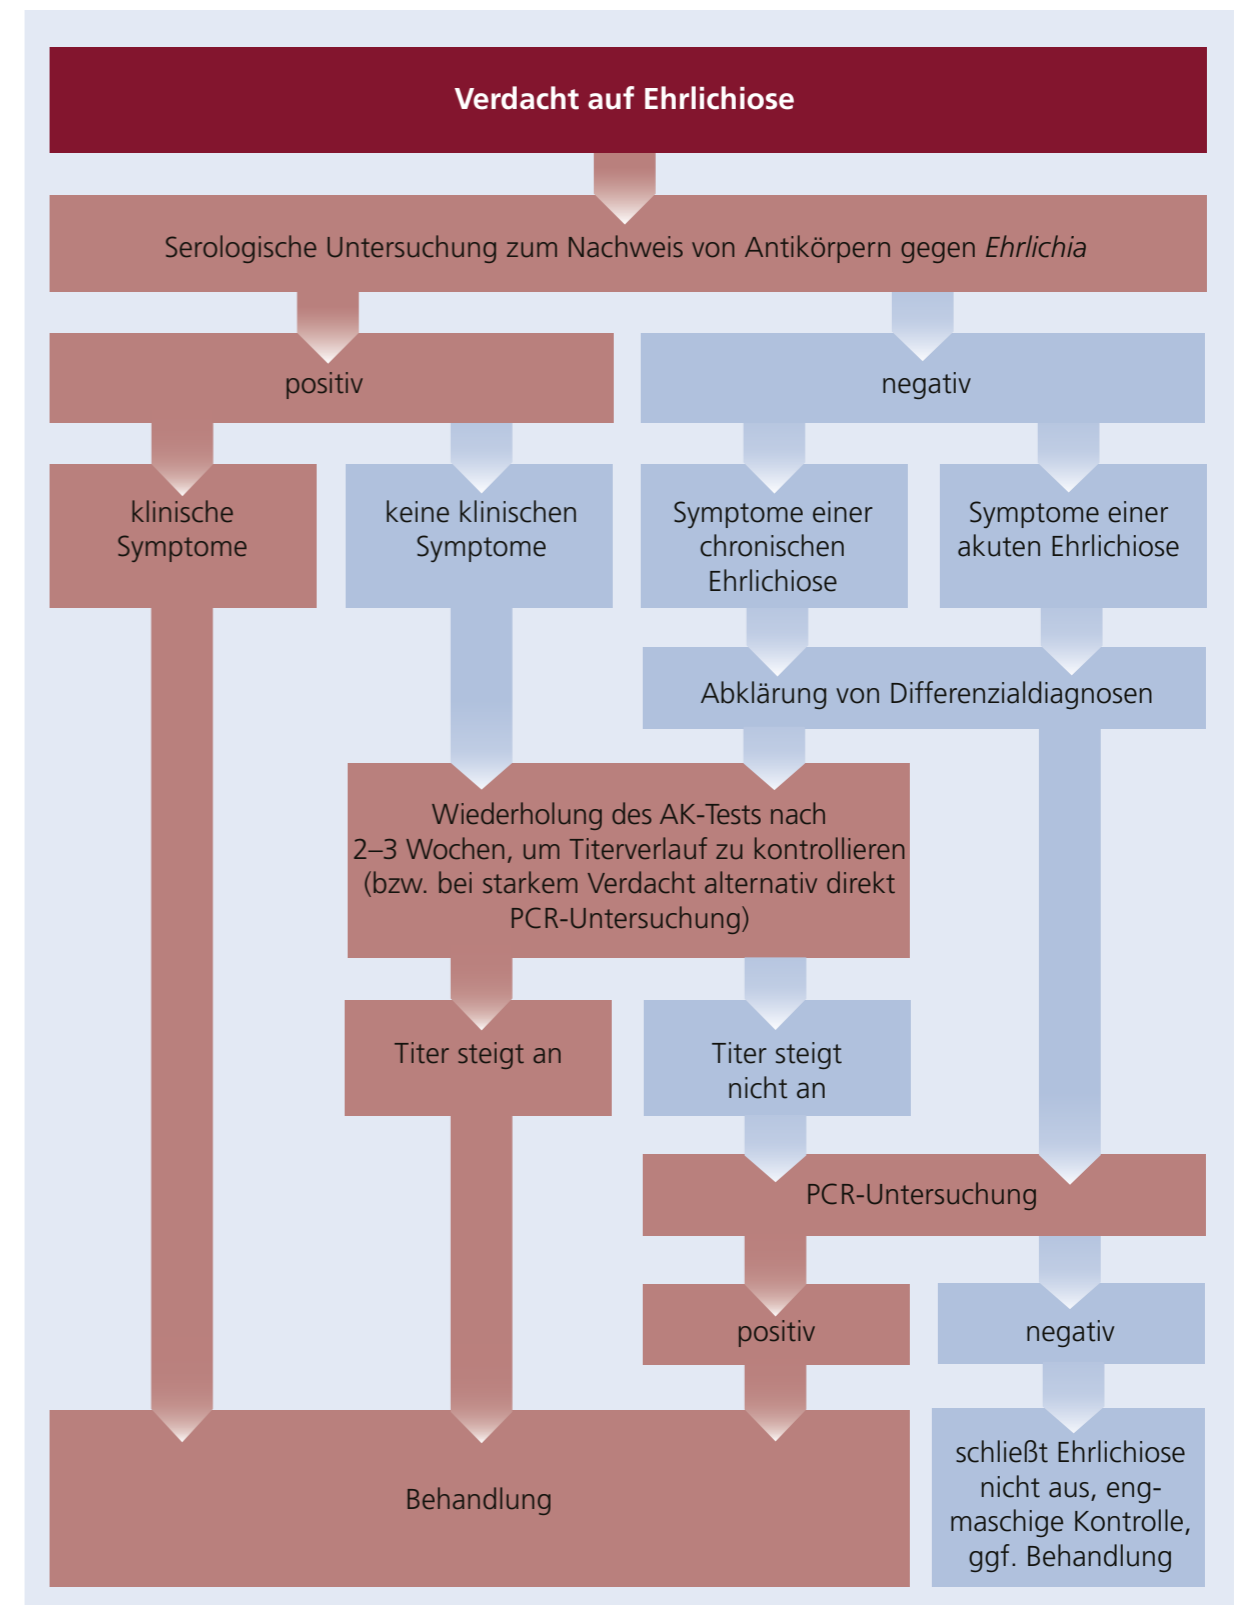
Verdacht auf Ehrlichiose

Serologische Untersuchung zum Nachweis von Antikörpern gegen *Ehrlichia*

positiv

negativ

klinische Symptome

keine klinischen Symptome

Symptome einer chronischen Ehrlichiose

Symptome einer akuten Ehrlichiose

Abklärung von Differenzialdiagnosen

Wiederholung des AK-Tests nach 2–3 Wochen, um Titerverlauf zu kontrollieren (bzw. bei starkem Verdacht alternativ direkt PCR-Untersuchung)

Titer steigt an

Titer steigt nicht an

PCR-Untersuchung

positiv

negativ

Behandlung

schließt Ehrlichiose nicht aus, engmaschige Kontrolle, ggf. Behandlung